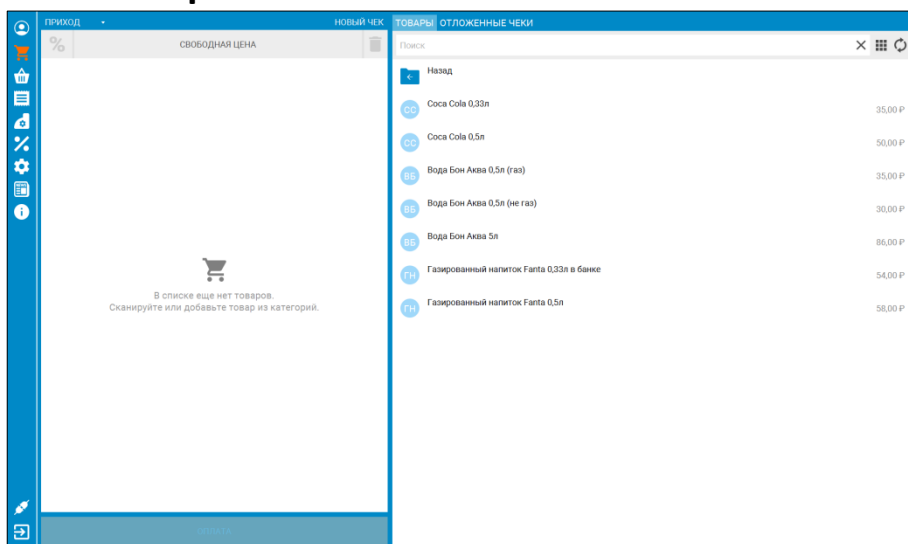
ПРИХОД
НОВЫЙ ЧЕК
ТОВАРЫ ОТЛОЖЕННЫЕ ЧЕКИ
%
СВОБОДНАЯ ЦЕНА
Поиск
Назад
CC Coca Cola 0,33л 35,00 ₽
CC Coca Cola 0,5л 50,00 ₽
ВБ Вода Бон Аква 0,5л (газ) 35,00 ₽
ВБ Вода Бон Аква 0,5л (не газ) 30,00 ₽
ВБ Вода Бон Аква 5л 86,00 ₽
ГН Газированный напиток Fanta 0,33л в банке 54,00 ₽
ГН Газированный напиток Fanta 0,5л 58,00 ₽
В списке еще нет товаров.
Сканируйте или добавьте товар из категорий.
ОПЛАТА